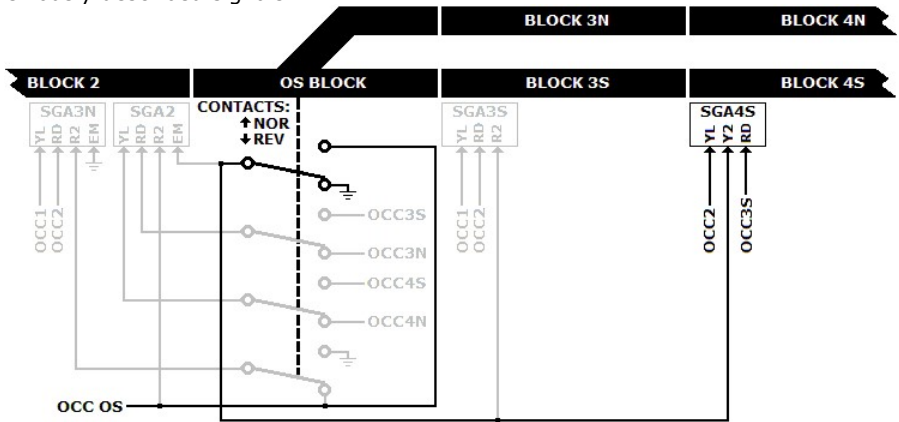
BLOCK 3N

BLOCK 4N

BLOCK 2

OS BLOCK

BLOCK 3S

BLOCK 4S

SGA3N
YL RD R2 EM

SGA2
YL RD R2 EM

CONTACTS:
↑NOR
↓REV

SGA3S
YL RD R2

SGA4S
YL Y2 RD

OCC1 OCC2

OCC3S

OCC3N

OCC4S

OCC4N

OCC1 OCC2

OCC2 OCC3S

OCC OS